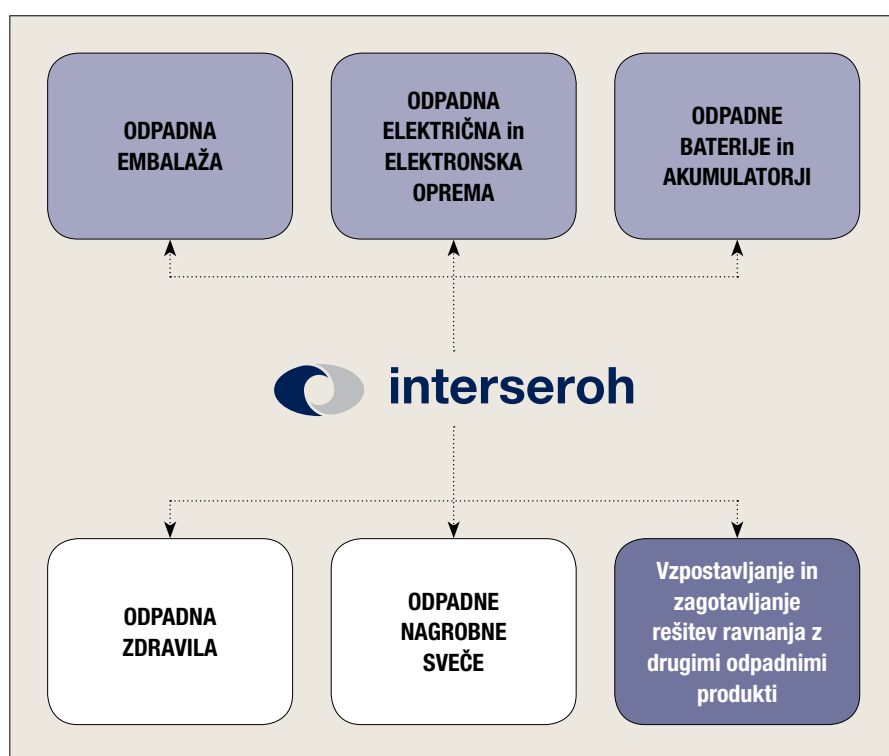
ODPADNA EMBALAŽA

ODPADNA ELEKTRIČNA in ELEKTRONSKA OPREMA

ODPADNE BATERIJE in AKUMULATORJI

interseroh

ODPADNA ZDRAVILA

ODPADNE NAGROBNE SVEČE

Vzpostavljanje in zagotavljanje rešitev ravnanja z drugimi odpadnimi produkti